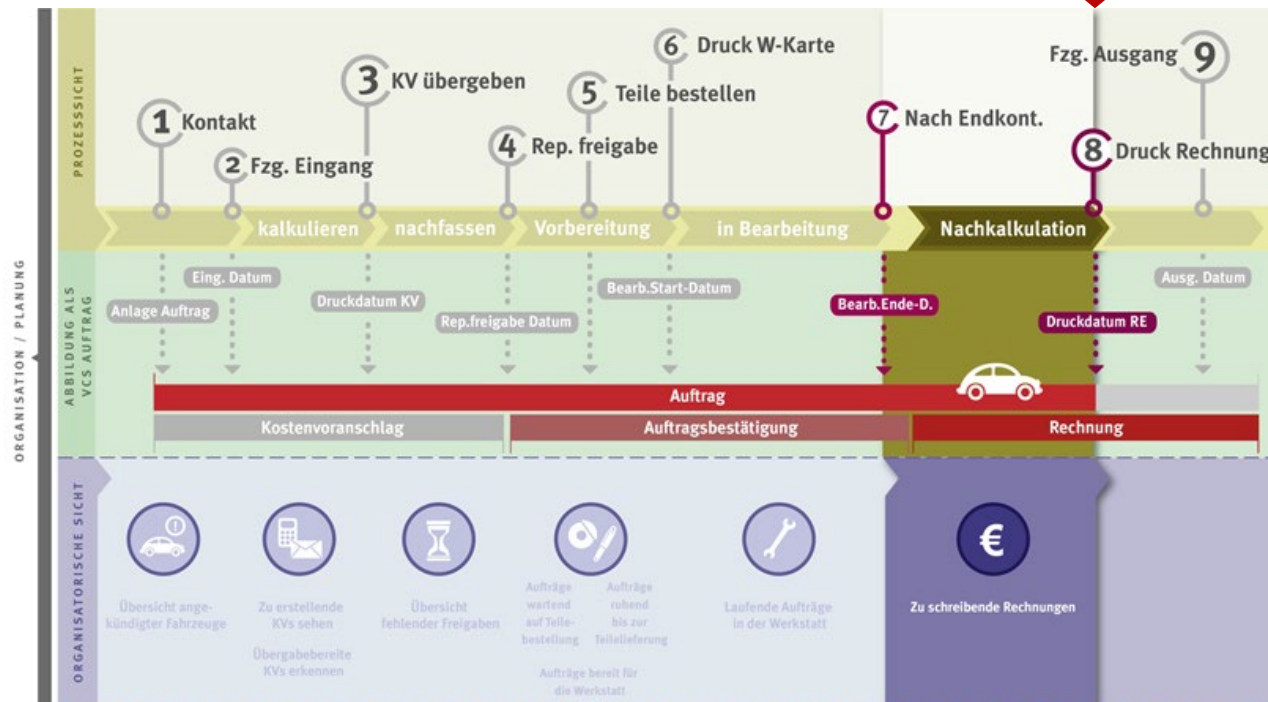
ORGANISATION / PLANUNG

PROZESSSICHT

1 Kontakt
2 Fzg. Eingang
3 KV übergeben
4 Rep. freigabe
5 Teile bestellen
6 Druck W-Karte
7 Nach Endkont.
8 Druck Rechnung
Fzg. Ausgang 9

kalkulieren
nachfassen
Vorbereitung
in Bearbeitung
Nachkalkulation

ABBILDUNG ALS VCS AUFTRAG

Anlage Auftrag
Eing. Datum
Druckdatum KV
Rep.freigabe Datum
Bearb.Start-Datum
Bearb.Ende-D.
Druckdatum RE
Ausg. Datum

Auftrag
Kostenvoranschlag
Auftragsbestätigung
Rechnung

ORGANISATORISCHE SICHT

Übersicht angekündigter Fahrzeuge

Zu erstellende KVs sehen

Übergabebereite KVs erkennen

Übersicht fehlender Freigaben

Aufträge wartend auf Teilebestellung

Aufträge ruhend bis zur Teilelieferung

Aufträge bereit für die Werkstatt

Laufende Aufträge in der Werkstatt

Zu schreibende Rechnungen